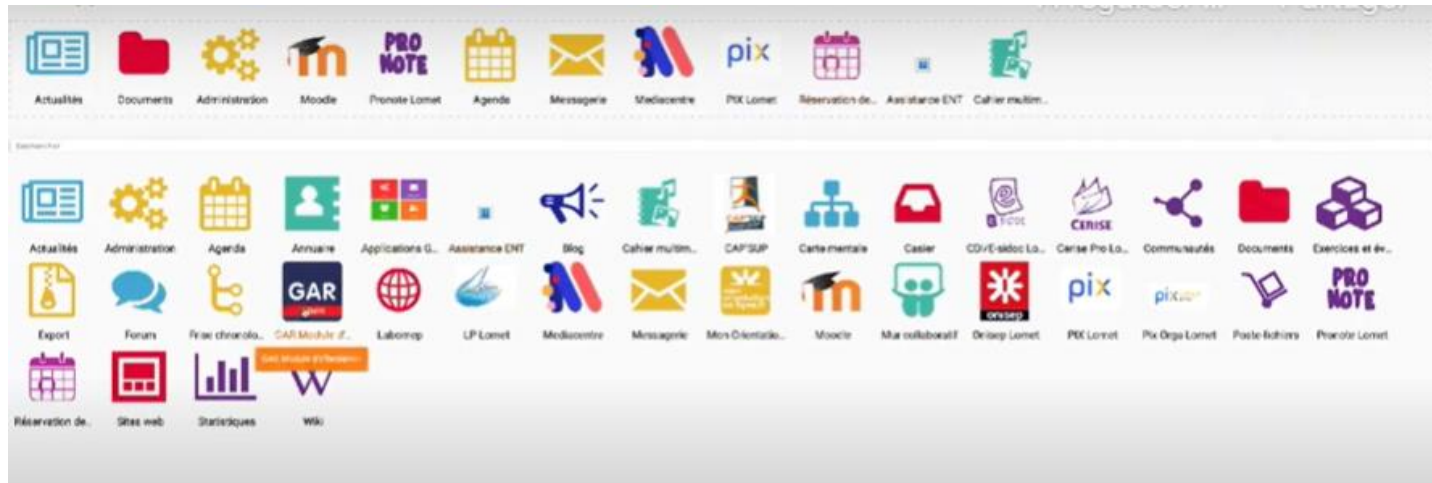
PRO NOTE

pix

Actualités Documents Administration Moodle Pronote Lomet Agenda Messagerie Mediacentre PIX Lomet Réservation de... Assistance ENT Cahier multim...

Rechercher

CAPSUP

CERISE

GAR

Actualités Administration Agenda Annuaire Applications G... Assistance ENT Blog Cahier multim... CAPSUP Carte mentale Casier CDI/E-sidoc Lo... Cerise Pro Lo... Communautés Documents Exercices et év...

Export Forum Frise chronolo... GAR Module d'... Labomep LP Lomet Mediacentre Messagerie Mon Orientatio... Moodle Mur collaboratif Onisep Lomet PIX Lomet Pix Orga Lomet Poste fichiers Pronote Lomet

onisep

pix

PRO NOTE

GAR Module d'affectation

Réservation de... Sites web Statistiques Wiki